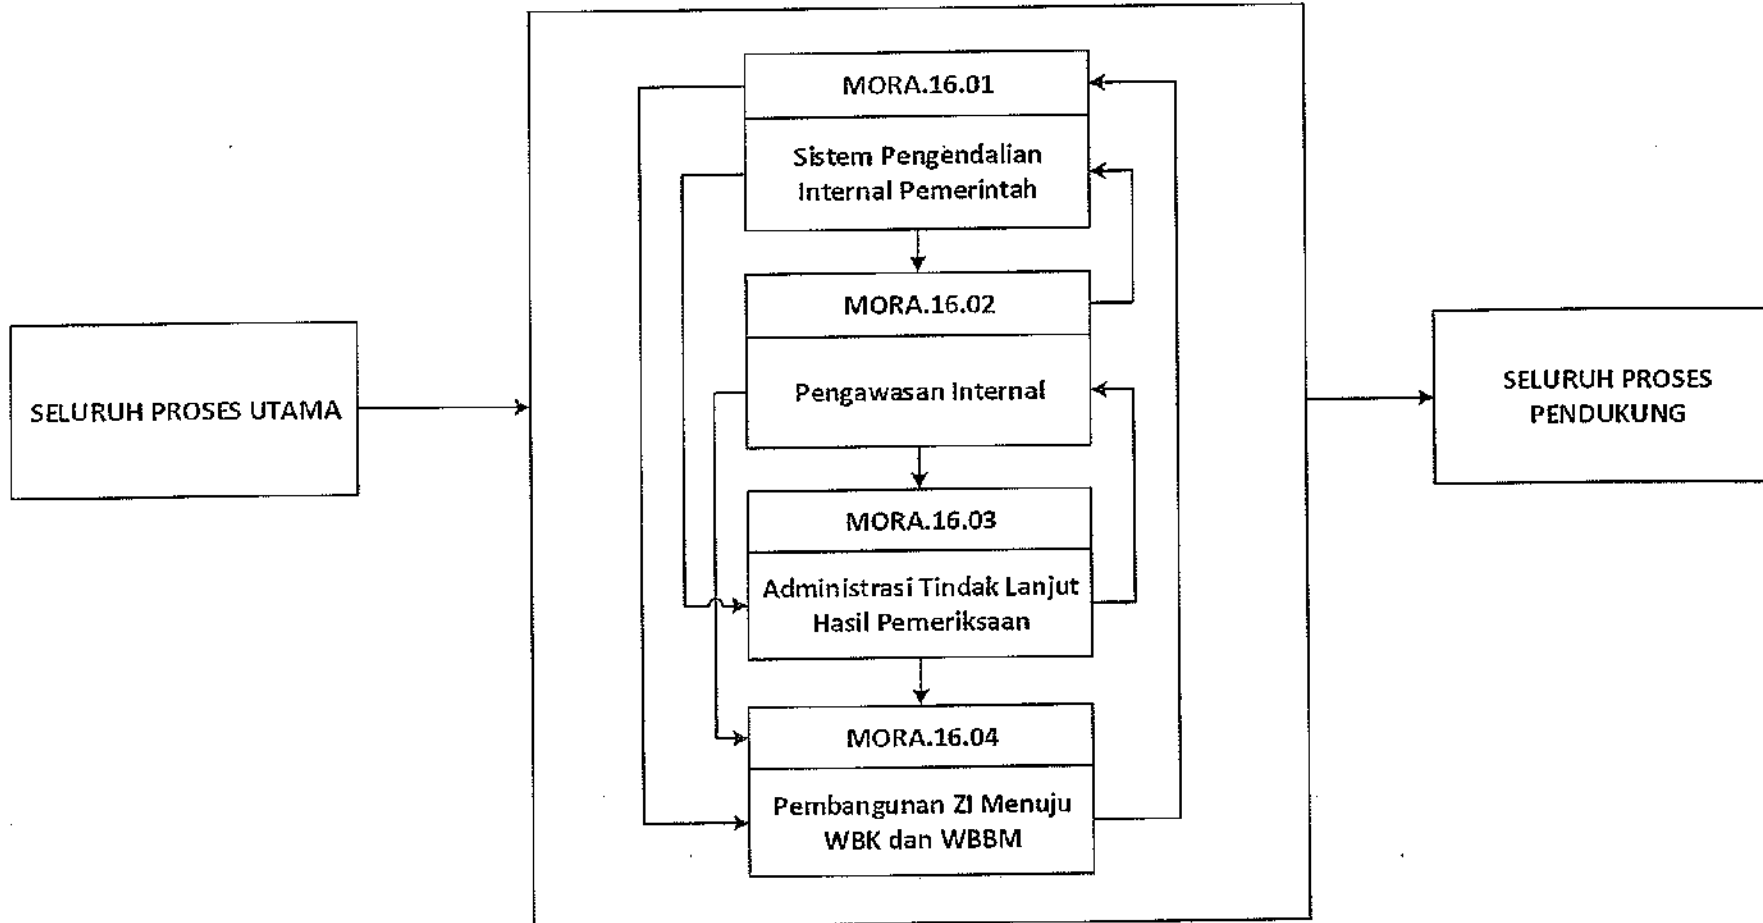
SELURUH PROSES UTAMA

MORA.16.01

Sistem Pengendalian Internal Pemerintah

MORA.16.02

Pengawasan Internal

MORA.16.03

Administrasi Tindak Lanjut Hasil Pemeriksaan

MORA.16.04

Pembangunan ZI Menuju WBK dan WBBM

SELURUH PROSES PENDUKUNG